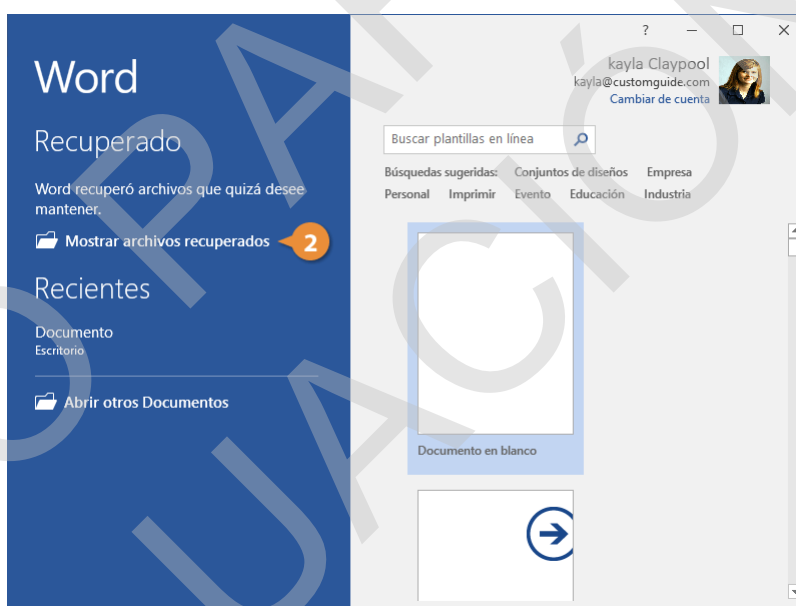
Word

Recuperado

Word recuperó archivos que quizá desee mantener.

Mostrar archivos recuperados 2

Recientes

Documento
Escritorio

Abrir otros Documentos

?

kayla Claypool
kayla@customguide.com
Cambiar de cuenta

Buscar plantillas en línea

Búsquedas sugeridas: Conjuntos de diseños Empresa
Personal Imprimir Evento Educación Industria

Documento en blanco